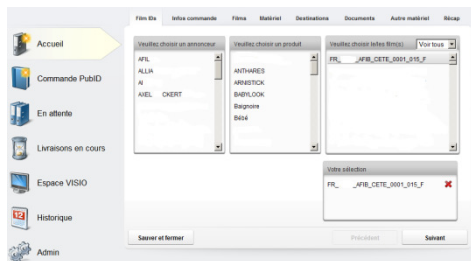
Accueil

Commande PubID

En attente

Livraisons en cours

Espace VISIO

Historique

Admin

Film IDs | Infos commande | Films | Matériel | Destinations | Documents | Autre matériel | Récap

Veuillez choisir un annonceur

AFIL
ALLIA
AI
AXEL CKERT

Veuillez choisir un produit

ANTHARES
ARNISTICK
BABYLOOK
Baignoire
Bébé

Veuillez choisir le(s) film(s): Voir tous

FR_ _AFIB_CETE_0001_015_F

Votre sélection

FR_ _AFIB_CETE_0001_015_F

Sauver et fermer

Précédent

Suivant